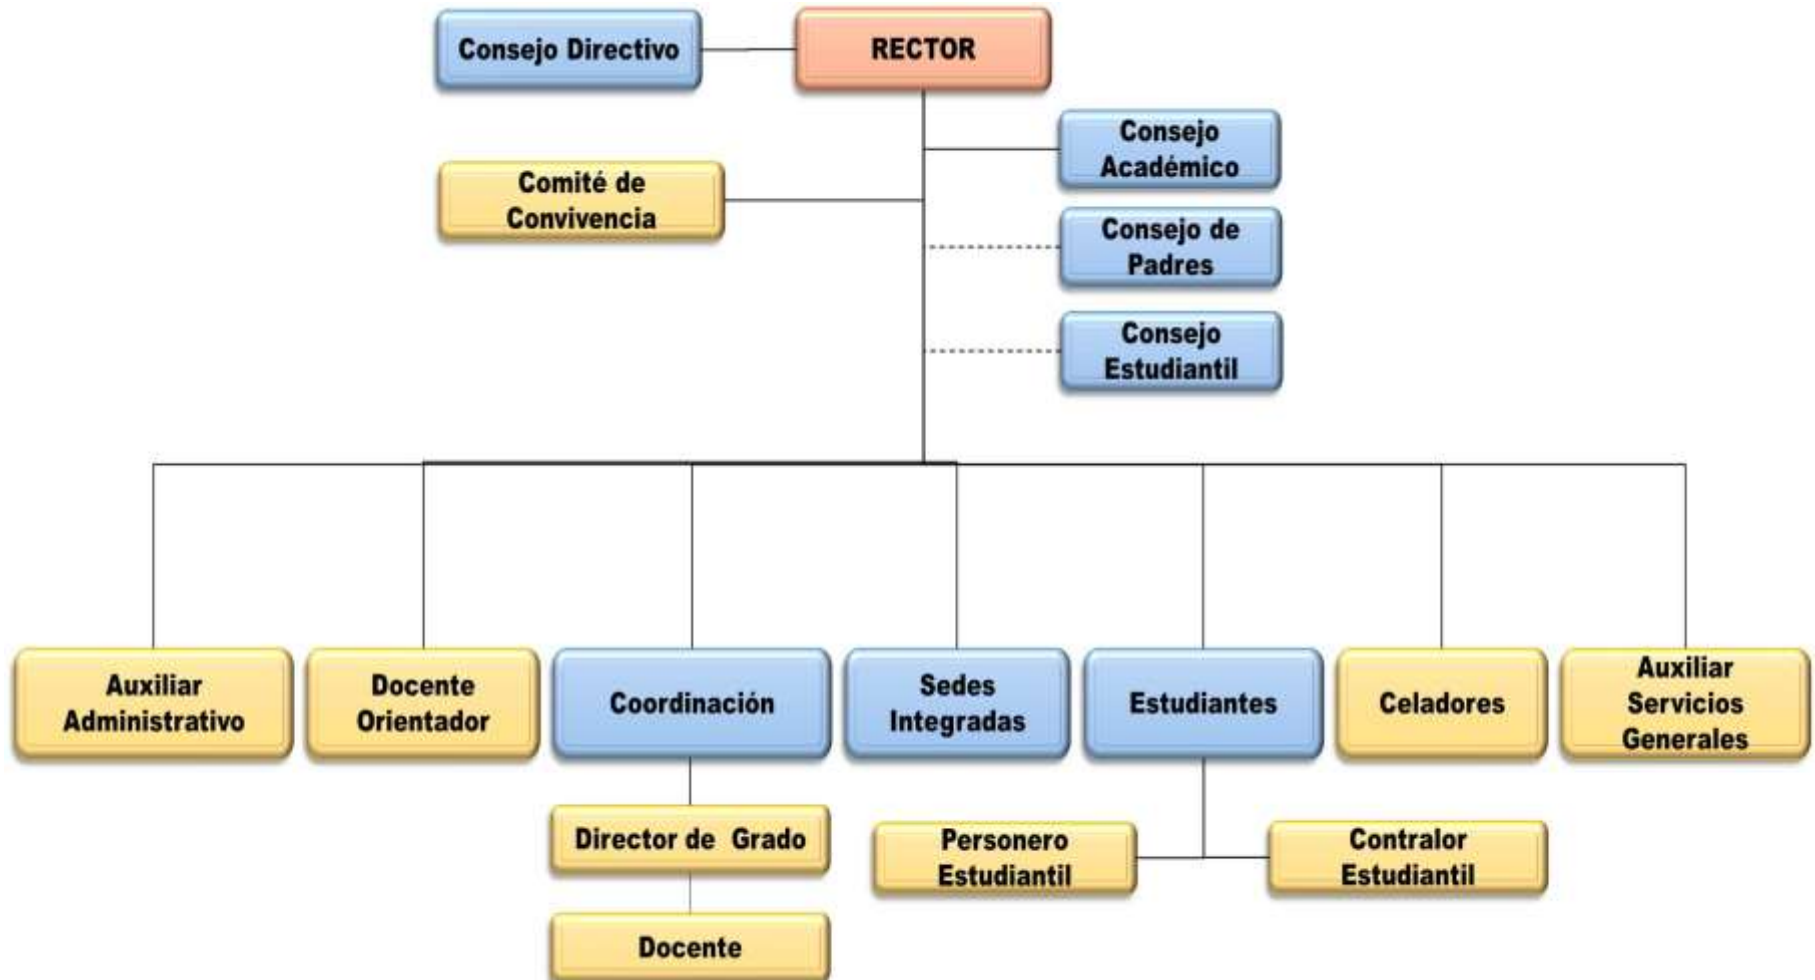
Consejo Directivo

RECTOR

Consejo Académico

Comité de Convivencia

Consejo de Padres

Consejo Estudiantil

Auxiliar Administrativo

Docente Orientador

Coordinación

Sedes Integradas

Estudiantes

Celadores

Auxiliar Servicios Generales

Director de Grado

Docente

Personero Estudiantil

Contralor Estudiantil